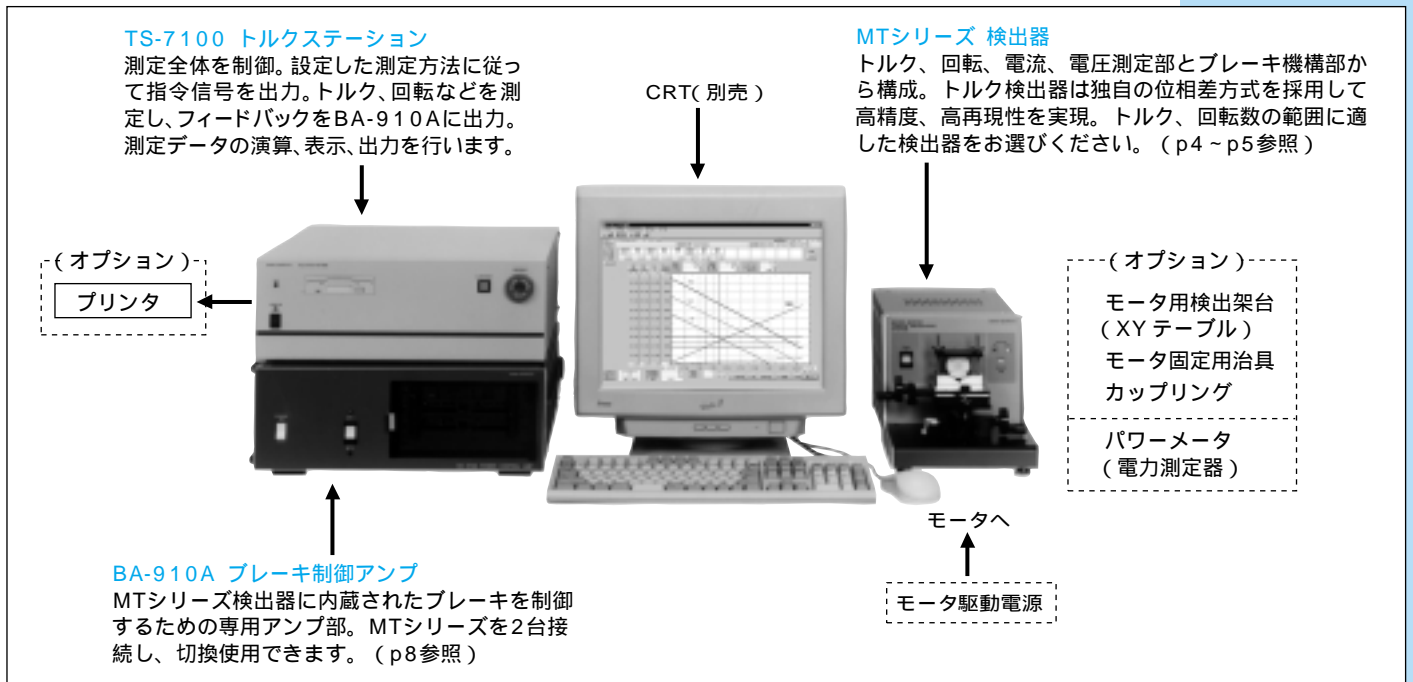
TS-7100 トルクステーション
測定全体を制御。設定した測定方法に従って指令信号を出力。トルク、回転などを測定し、フィードバックをBA-910Aに出力。測定データの演算、表示、出力を行います。

CRT(別売)

MTシリーズ 検出器
トルク、回転、電流、電圧測定部とブレーキ機構部から構成。トルク検出器は独自の位相差方式を採用して高精度、高再現性を実現。トルク、回転数の範囲に適した検出器をお選びください。(p4~p5参照)

(オプション)
プリンタ

(オプション)
モータ用検出架台
(XYテーブル)
モータ固定用治具
カップリング
パワーメータ
(電力測定器)

モータへ

モータ駆動電源

BA-910A ブレーキ制御アンプ
MTシリーズ検出器に内蔵されたブレーキを制御するための専用アンプ部。MTシリーズを2台接続し、切換使用できます。(p8参照)